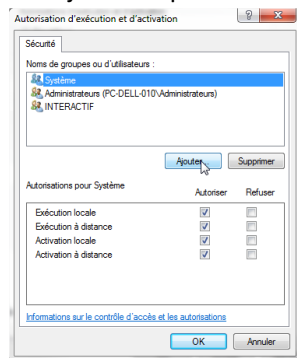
Autorisation d'exécution et d'activation

?

Sécurité

Noms de groupes ou d'utilisateurs :

Système

Administrateurs (PC-DELL-010\Administrateurs)

INTERACTIF

Ajouter...

Supprimer

Autorisations pour Système

| | Autoriser | Refuser |
|---|---|---|
| Exécution locale | ☑ | ☐ |
| Exécution à distance | ☑ | ☐ |
| Activation locale | ☑ | ☐ |
| Activation à distance | ☑ | ☐ |

Informations sur le contrôle d'accès et les autorisations

OK

Annuler